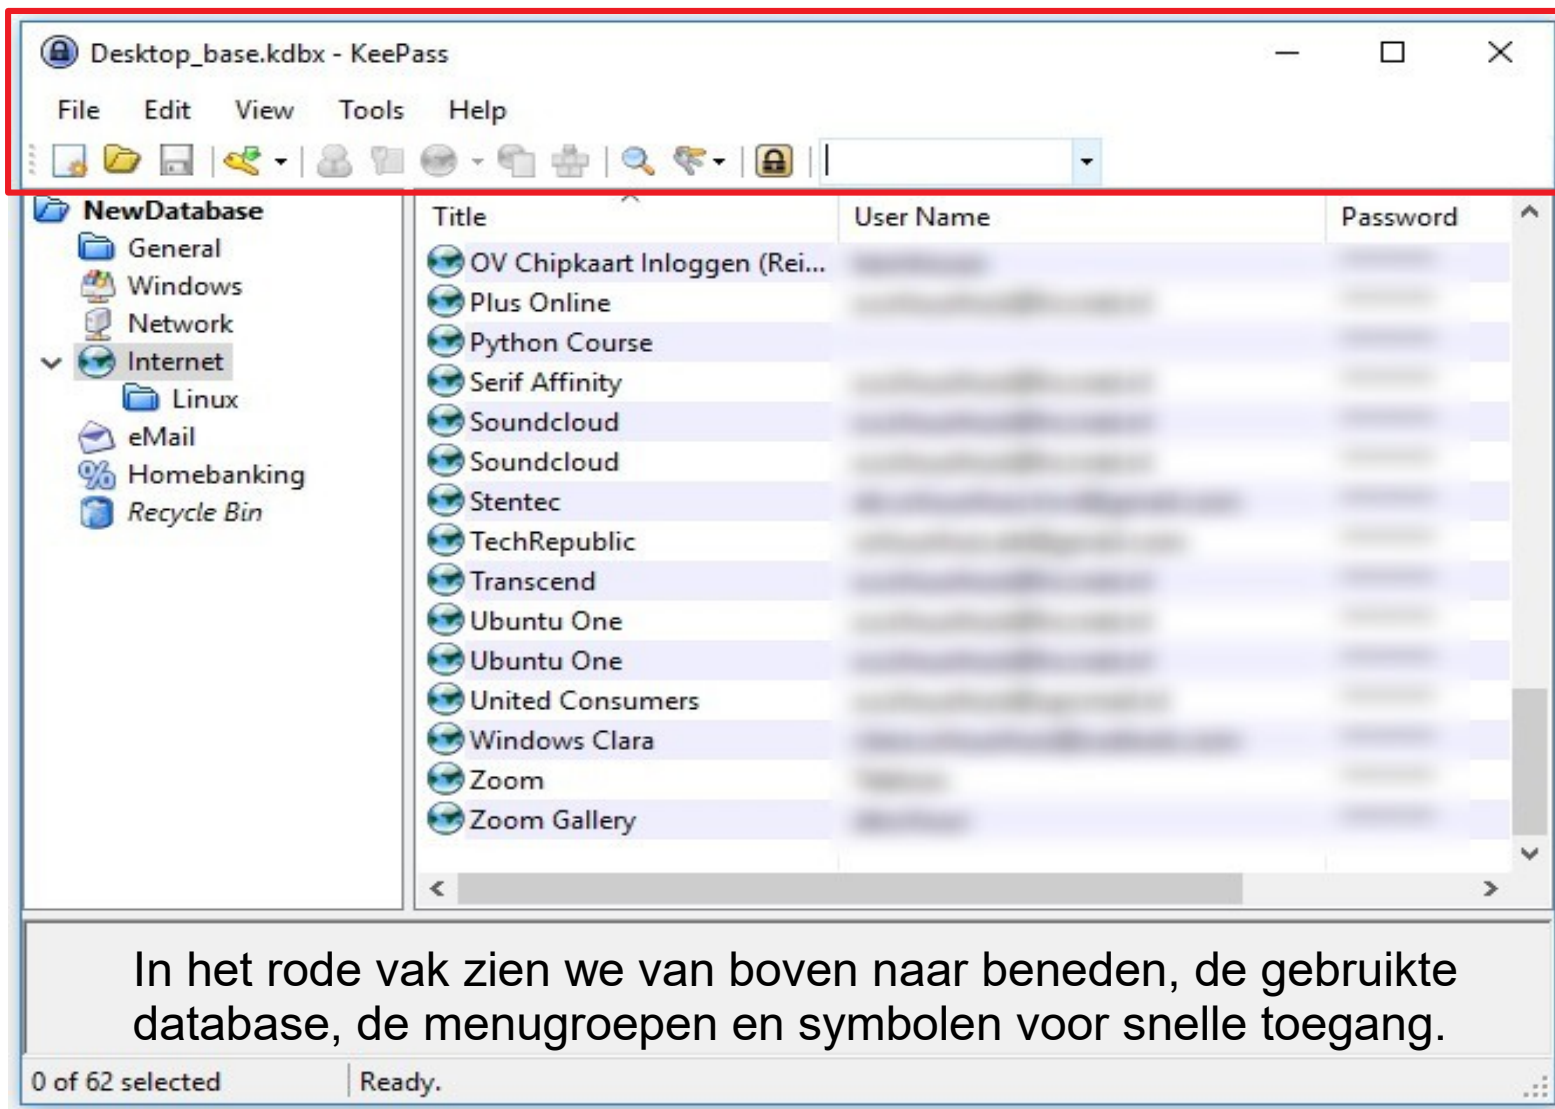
Desktop_base.kdbx - KeePass

File Edit View Tools Help

NewDatabase
General
Windows
Network
Internet
Linux
eMail
Homebanking
Recycle Bin

| Title | User Name | Password |
|---|---|---|
| OV Chipkaart Inloggen (Rei... | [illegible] | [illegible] |
| Plus Online | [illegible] | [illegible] |
| Python Course | | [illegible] |
| Serif Affinity | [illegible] | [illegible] |
| Soundcloud | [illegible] | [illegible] |
| Soundcloud | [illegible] | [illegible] |
| Stentec | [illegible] | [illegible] |
| TechRepublic | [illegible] | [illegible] |
| Transcend | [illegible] | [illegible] |
| Ubuntu One | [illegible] | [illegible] |
| Ubuntu One | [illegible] | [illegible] |
| United Consumers | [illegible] | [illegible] |
| Windows Clara | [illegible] | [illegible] |
| Zoom | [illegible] | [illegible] |
| Zoom Gallery | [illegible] | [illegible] |

In het rode vak zien we van boven naar beneden, de gebruikte database, de menugroepen en symbolen voor snelle toegang.

0 of 62 selected Ready.